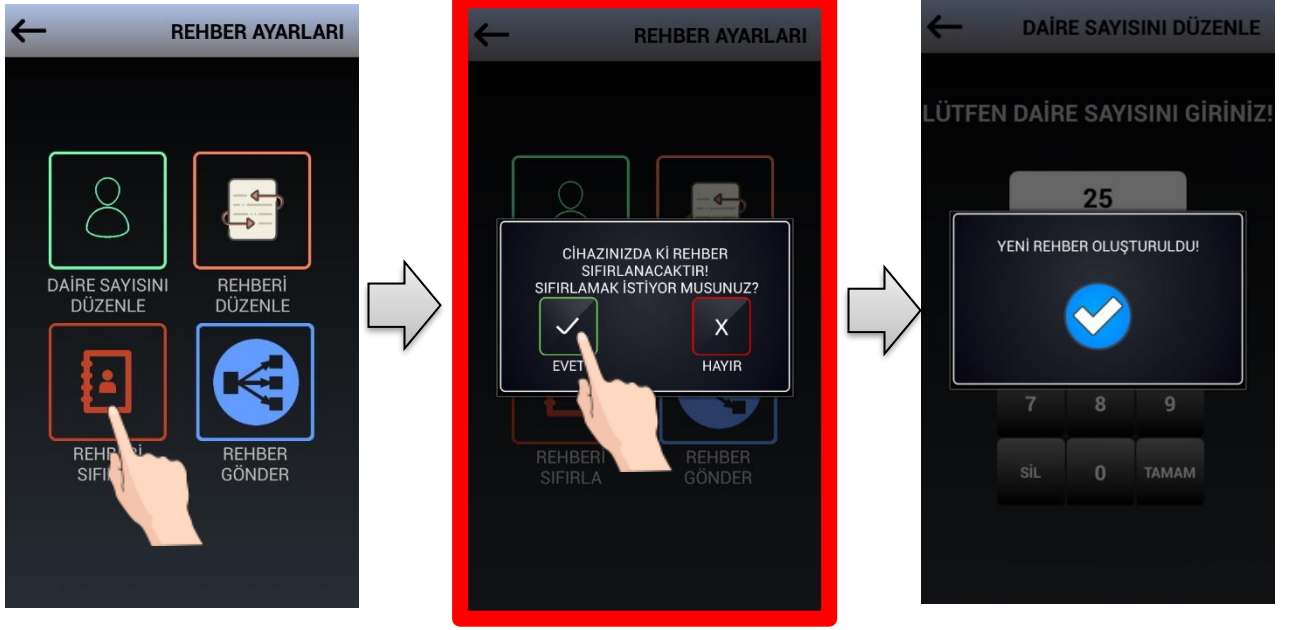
REHBER AYARLARI

DAİRE SAYISINI DÜZENLE

REHBERİ DÜZENLE

REHB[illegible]İ SIFI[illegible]

REHBER GÖNDER

REHBER AYARLARI

CİHAZINIZDA Kİ REHBER SIFIRLANACAKTIR! SIFIRLAMAK İSTİYOR MUSUNUZ?

EVET

X

HAYIR

REHBERİ SIFIRLA

REHBER GÖNDER

DAİRE SAYISINI DÜZENLE

LÜTFEN DAİRE SAYISINI GİRİNİZ!

25

YENİ REHBER OLUŞTURULDU!

7 8 9

SİL 0 TAMAM